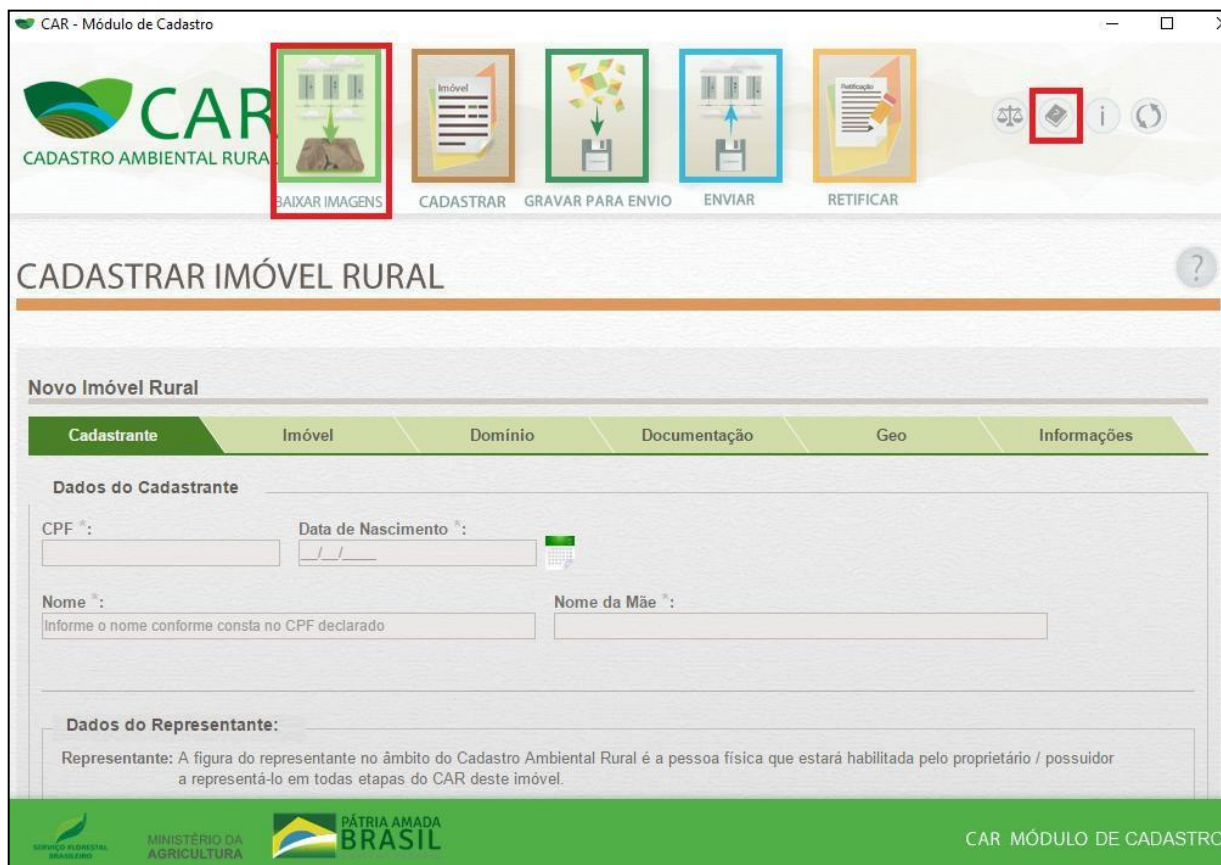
CAR - Módulo de Cadastro

CAR
CADASTRO AMBIENTAL RURAL

Imóvel

Retificação

BAIXAR IMAGENS CADASTRAR GRAVAR PARA ENVIO ENVIAR RETIFICAR

CADASTRAR IMÓVEL RURAL

?

Novo Imóvel Rural

| Cadastrante | Imóvel | Domínio | Documentação | Geo | Informações |
|---|---|---|---|---|---|

Dados do Cadastrante

CPF *:

Data de Nascimento *:

__/__/____

Nome *:

Informe o nome conforme consta no CPF declarado

Nome da Mãe *:

Dados do Representante:

Representante: A figura do representante no âmbito do Cadastro Ambiental Rural é a pessoa física que estará habilitada pelo proprietário / possuidor a representá-lo em todas etapas do CAR deste imóvel.

SERVIÇO FLORESTAL BRASILEIRO

MINISTÉRIO DA AGRICULTURA

PÁTRIA AMADA BRASIL

CAR MÓDULO DE CADASTRO